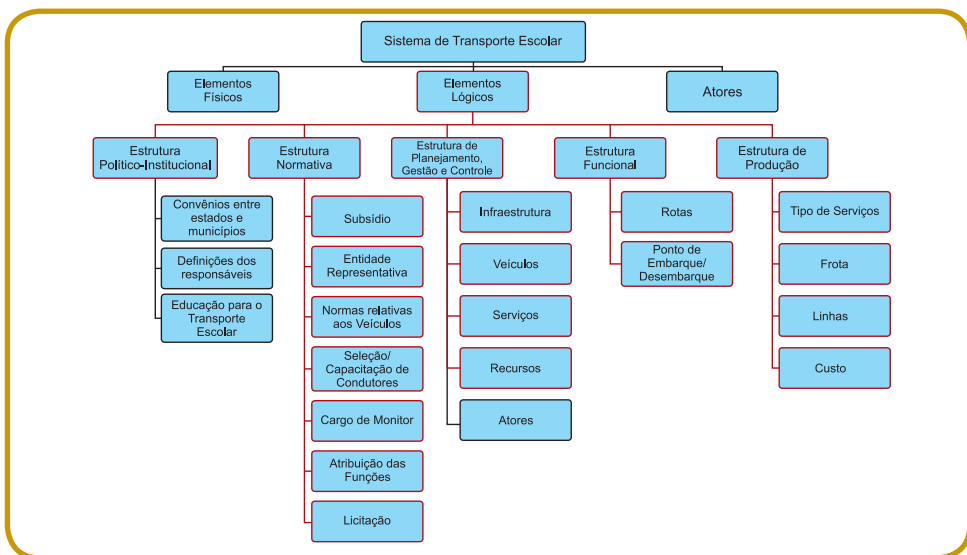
Sistema de Transporte Escolar

Elementos Físicos

Elementos Lógicos

Atores

Estrutura Político-Institucional

Convênios entre estados e municípios

Definições dos responsáveis

Educação para o Transporte Escolar

Estrutura Normativa

Subsídio

Entidade Representativa

Normas relativas aos Veículos

Seleção/ Capacitação de Condutores

Cargo de Monitor

Atribuição das Funções

Licitação

Estrutura de Planejamento, Gestão e Controle

Infraestrutura

Veículos

Serviços

Recursos

Atores

Estrutura Funcional

Rotas

Ponto de Embarque/ Desembarque

Estrutura de Produção

Tipo de Serviços

Frota

Linhas

Custo